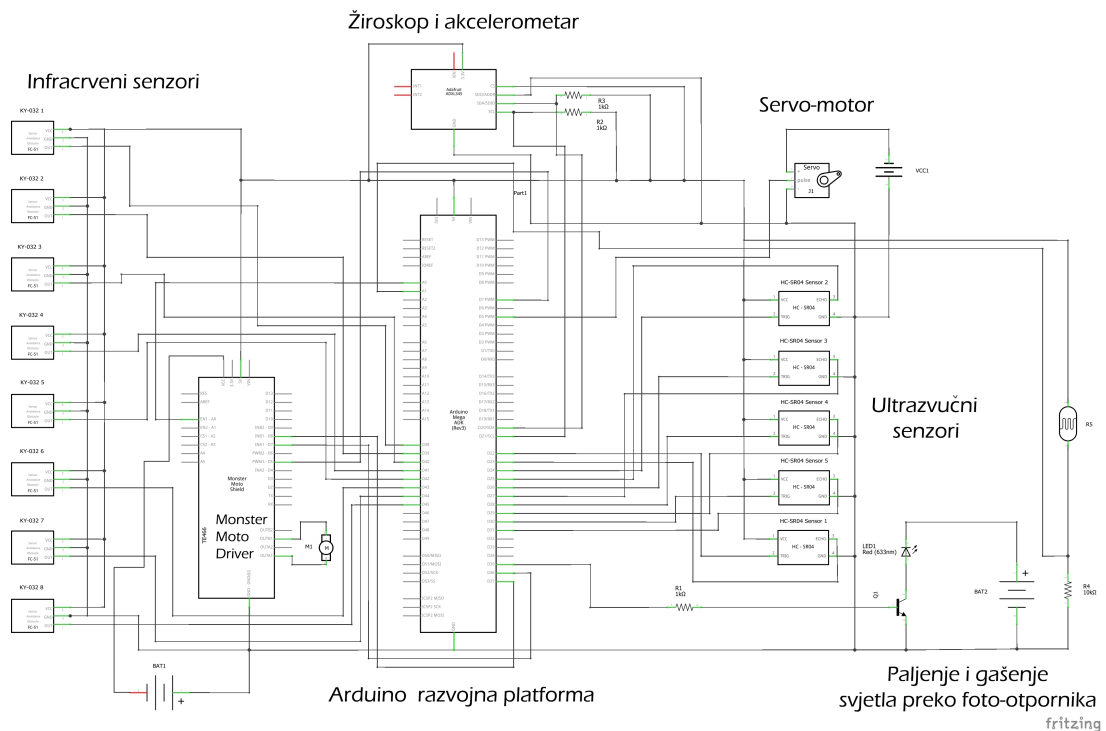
Žiroskop i akcelerometar

Infracrveni senzori

Servo-motor

KY-032 1
KY-032 2
KY-032 3
KY-032 4
KY-032 5
KY-032 6
KY-032 7
KY-032 8

FC-51

Adafruit ADXL345

R3 1kΩ
R2 1kΩ

Servo
pulse
J1

VCC1

Part1

Arduino Mega ADK (Rev3)

HC-SR04 Sensor 2
HC - SR04
HC-SR04 Sensor 3
HC - SR04
HC-SR04 Sensor 4
HC - SR04
HC-SR04 Sensor 5
HC - SR04
HC-SR04 Sensor 1
HC - SR04

Ultrazvučni senzori

R5

Monster Moto Shield

TE446

Monster Moto Driver

M1

LED1 Red (633nm)

R1 1kΩ

Q1

BAT2

R4 10kΩ

BAT1

Arduino razvojna platforma

Paljenje i gašenje svjetla preko foto-otpornika

fritzing